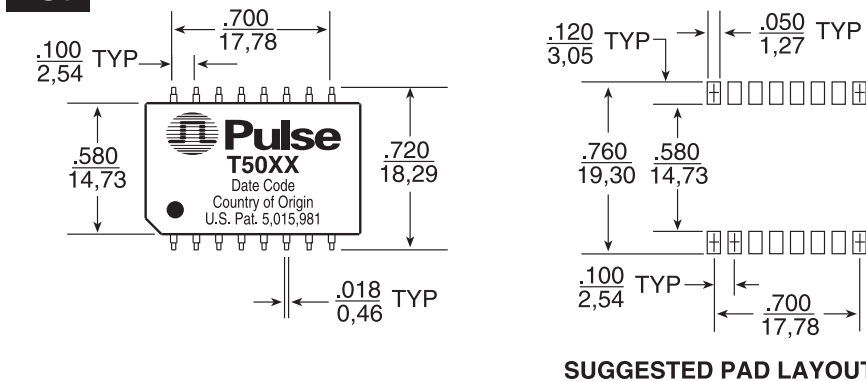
$\frac{.700}{17,78}$

$\frac{.100}{2,54}$ TYP

Pulse
T50XX
Date Code
Country of Origin
U.S. Pat. 5,015,981

$\frac{.580}{14,73}$

$\frac{.720}{18,29}$

$\frac{.018}{0,46}$ TYP

$\frac{.120}{3,05}$ TYP

$\frac{.050}{1,27}$ TYP

$\frac{.760}{19,30}$

$\frac{.580}{14,73}$

$\frac{.100}{2,54}$ TYP

$\frac{.700}{17,78}$

SUGGESTED PAD LAYOUT